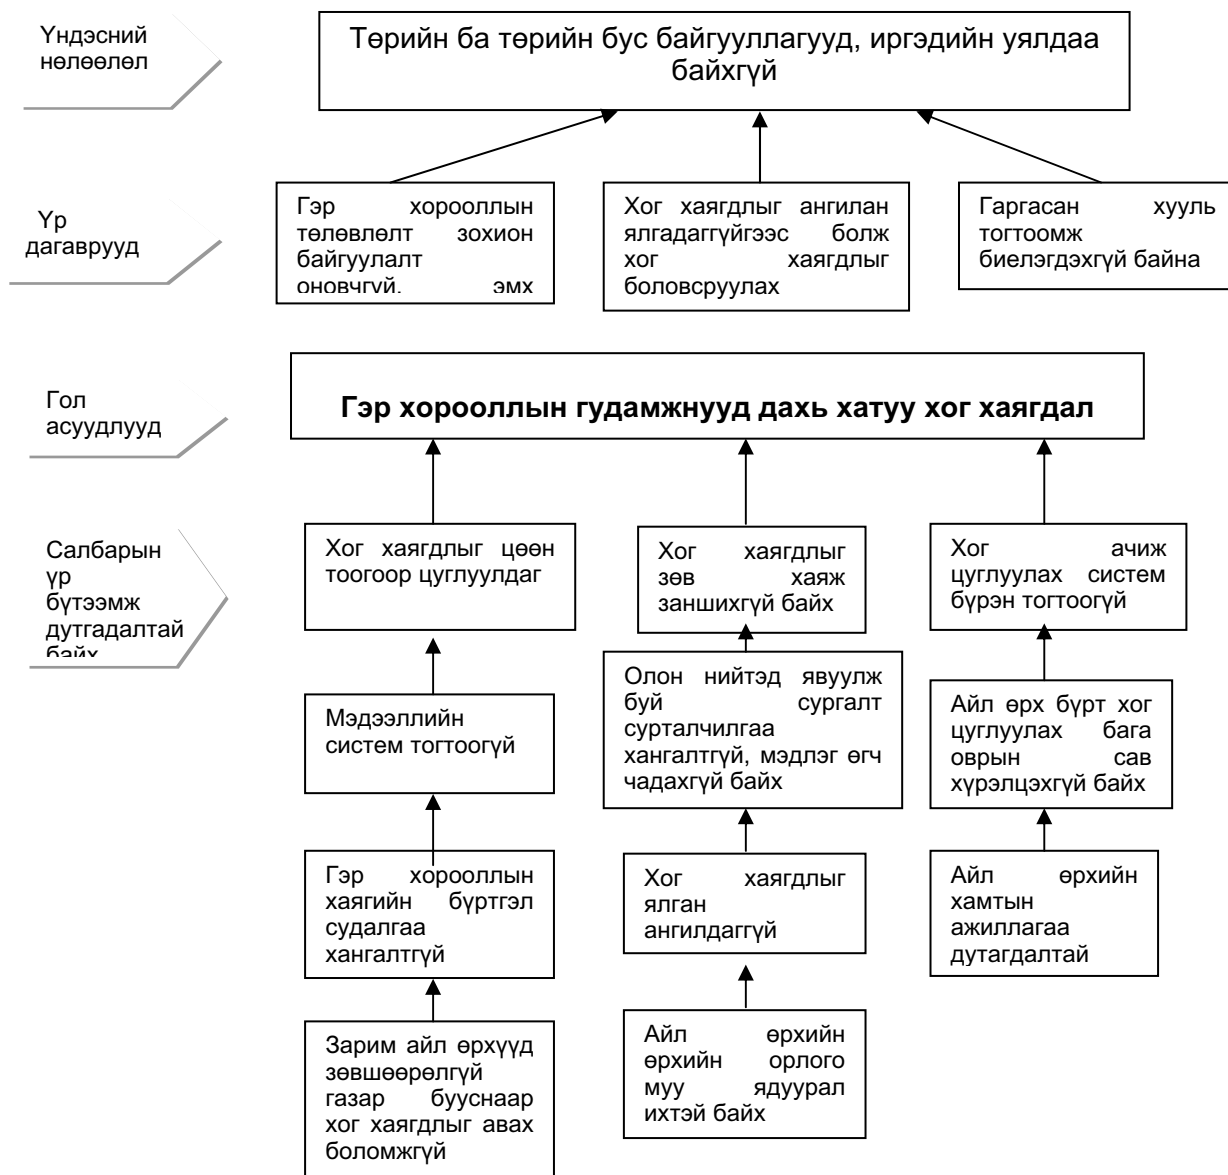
Үндэсний нөлөөлөл

Төрийн ба төрийн бус байгууллагууд, иргэдийн уялдаа байхгүй

Үр дагаврууд

Гэр хорооллын төлөвлөлт зохион байгуулалт оновчгүй, эмх

Хог хаягдлыг ангилан ялгадаггүйгээс болж хог хаягдлыг боловсруулах

Гаргасан хууль тогтоомж биелэгдэхгүй байна

Гол асуудлууд

Гэр хорооллын гудамжнууд дахь хатуу хог хаягдал

Салбарын үр бүтээмж дутгадалтай байх

Хог хаягдлыг цөөн тоогоор цуглуулдаг

Хог хаягдлыг зөв хаяж заншихгүй байх

Хог ачиж цуглуулах систем бүрэн тогтоогүй

Мэдээллийн систем тогтоогүй

Олон нийтэд явуулж буй сургалт сурталчилгаа хангалтгүй, мэдлэг өгч чадахгүй байх

Айл өрх бүрт хог цуглуулах бага оврын сав хүрэлцэхгүй байх

Гэр хорооллын хаягийн бүртгэл судалгаа хангалтгүй

Хог хаягдлыг ялган ангилдаггүй

Айл өрхийн хамтын ажиллагаа дутагдалтай

Зарим айл өрхүүд зөвшөөрөлгүй газар бууснаар хог хаягдлыг авах боломжгүй

Айл өрхийн өрхийн орлого муу ядуурал ихтэй байх